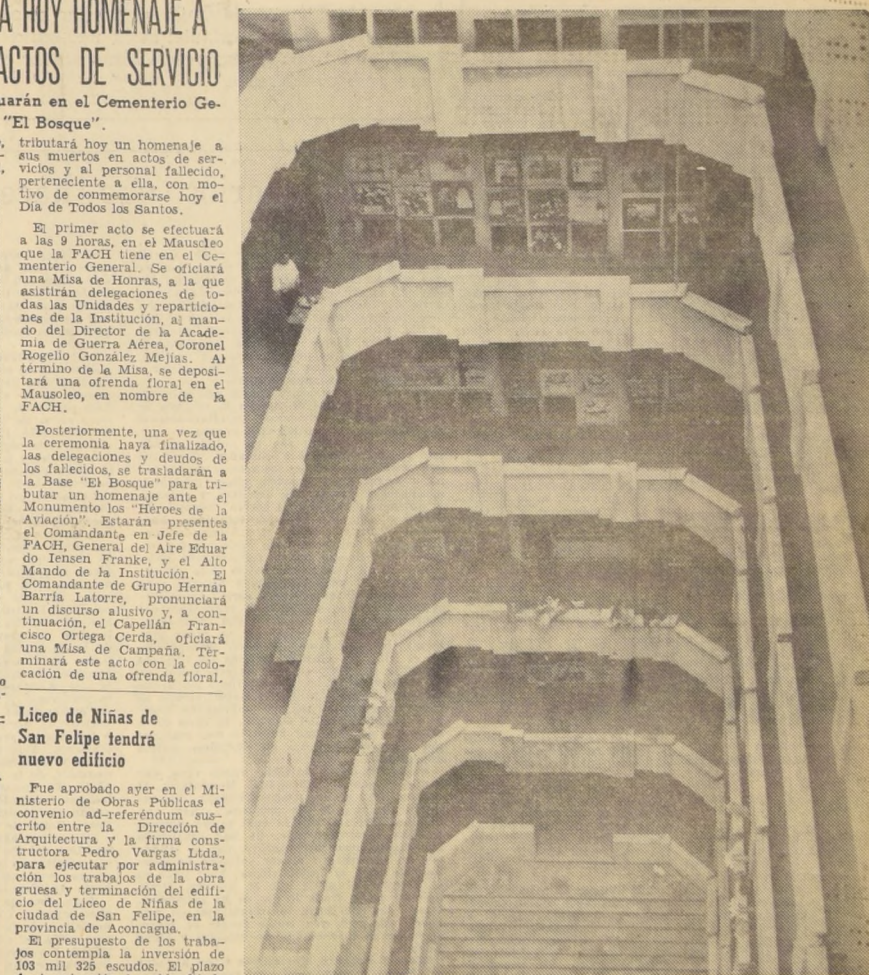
A HOY HOMENAJE A
ACTOS DE SERVICIO

uarán en el Cementerio Ge- "El Bosque".

tributará hoy un homenaje a sus muertos en actos de servicios y al personal fallecido, perteneciente a ella, con motivo de conmemorarse hoy el Día de Todos los Santos.

El primer acto se efectuará a las 9 horas, en el Mausoleo que la FACH tiene en el Cementerio General. Se oficiará una Misa de Honras, a la que asistirán delegaciones de todas las Unidades y reparticiones de la Institución, al mando del Director de la Academia de Guerra Aérea, Coronel Rogelio González Mejías. Al término de la Misa, se depositará una ofrenda floral en el Mausoleo, en nombre de la FACH.

Posteriormente, una vez que la ceremonia haya finalizado, las delegaciones y deudos de los fallecidos, se trasladarán a la Base "El Bosque" para tributar un homenaje ante el Monumento los "Héroes de la Aviación". Estarán presentes el Comandante en Jefe de la FACH, General del Aire Eduardo Iensen Franke, y el Alto Mando de la Institución. El Comandante de Grupo Hernán Barría Latorre, pronunciará un discurso alusivo y, a continuación, el Capellán Francisco Ortega Cerda, oficiará una Misa de Campaña. Terminará este acto con la colocación de una ofrenda floral.

Liceo de Niñas de San Felipe tendrá nuevo edificio

Fue aprobado ayer en el Ministerio de Obras Públicas el convenio ad-referéndum suscrito entre la Dirección de Arquitectura y la firma constructora Pedro Vargas Ltda., para ejecutar por administración los trabajos de la obra gruesa y terminación del edificio del Liceo de Niñas de la ciudad de San Felipe, en la provincia de Aconcagua.
El presupuesto de los trabajos contempla la inversión de 103 mil 325 escudos. El plazo